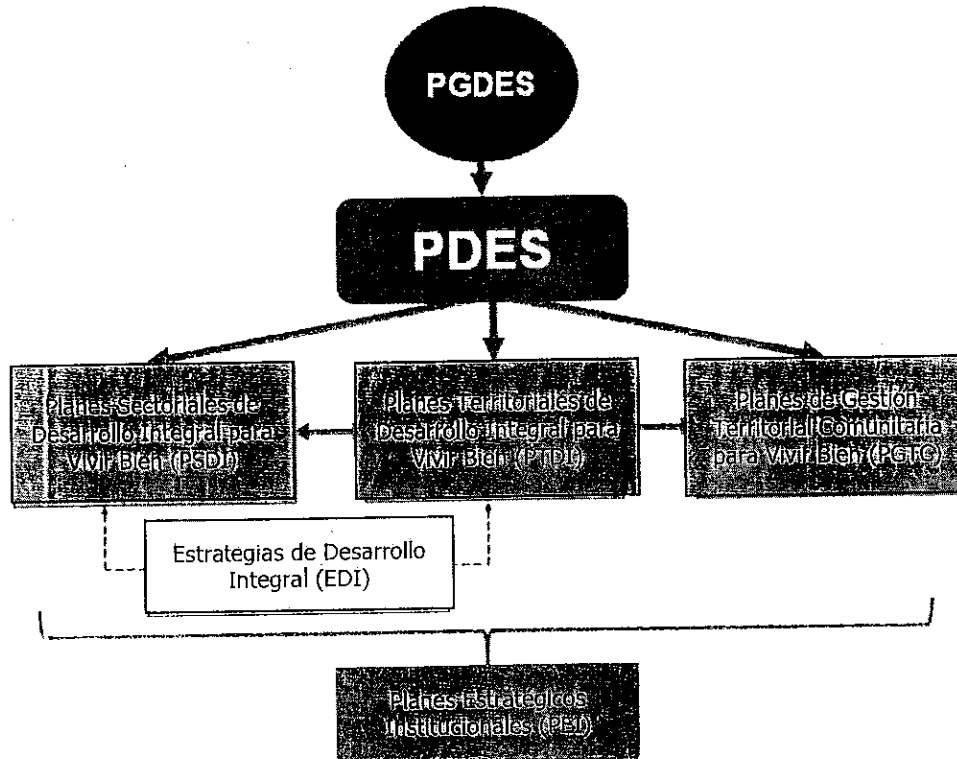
PGDES

PDES

Planes Sectoriales de Desarrollo Integral para Vivir Bien (PSDI)

Planes Territoriales de Desarrollo Integral para Vivir Bien (PTDI)

Planes de Gestión Territorial Comunitaria para Vivir Bien (PGTC)

Estrategias de Desarrollo Integral (EDI)

Planes Estratégicos Institucionales (PEI)